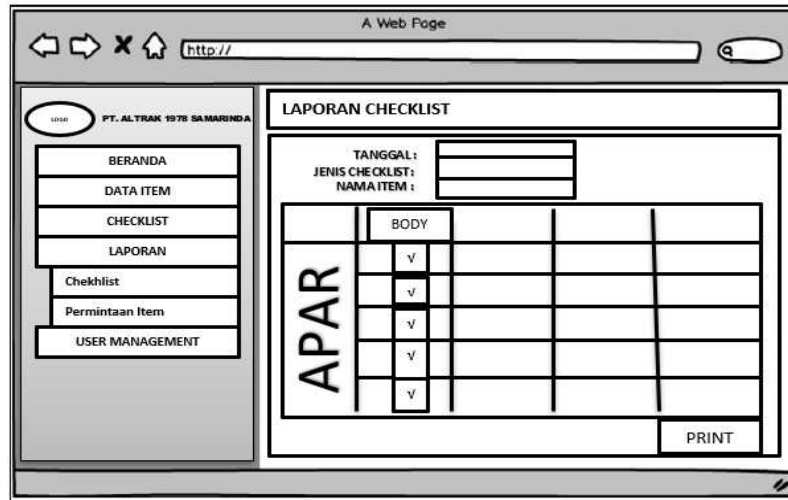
A Web Page

http://

LOGO PT. ALTRAK 1978 SAMARINDA

BERANDA
DATA ITEM
CHECKLIST
LAPORAN
Chekhlist
Permintaan Item
USER MANAGEMENT

LAPORAN CHECKLIST

TANGGAL :
JENIS CHECKLIST :
NAMA ITEM :

| | BODY | | | |
|---|---|---|---|---|
| APAR | √ | | | |
| | √ | | | |
| | √ | | | |
| | √ | | | |
| | √ | | | |

PRINT